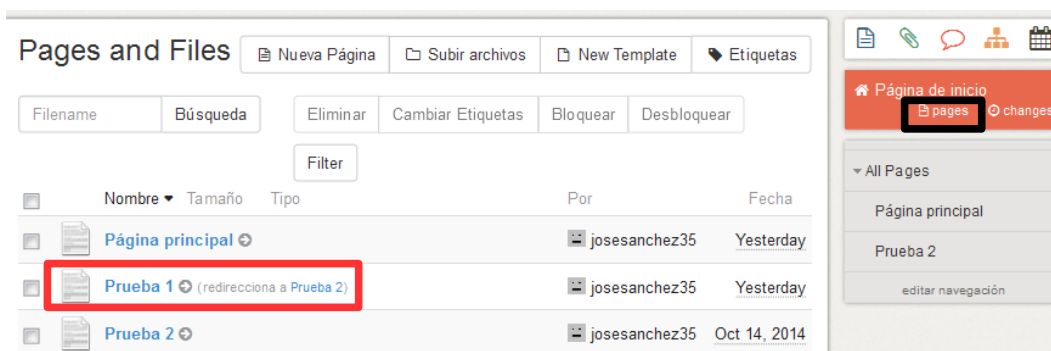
Pages and Files

Nueva Página | Subir archivos | New Template | Etiquetas

Filename | Búsqueda

Eliminar | Cambiar Etiquetas | Bloquear | Desbloquear

Filter

| Nombre ▾ | Tamaño | Tipo | Por | Fecha |
|---|---|---|---|---|
| Página principal | | | josesanchez35 | Yesterday |
| Prueba 1 (redirecciona a Prueba 2) | | | josesanchez35 | Yesterday |
| Prueba 2 | | | josesanchez35 | Oct 14, 2014 |

Página de inicio
pages | changes

All Pages
Página principal
Prueba 2
editar navegación